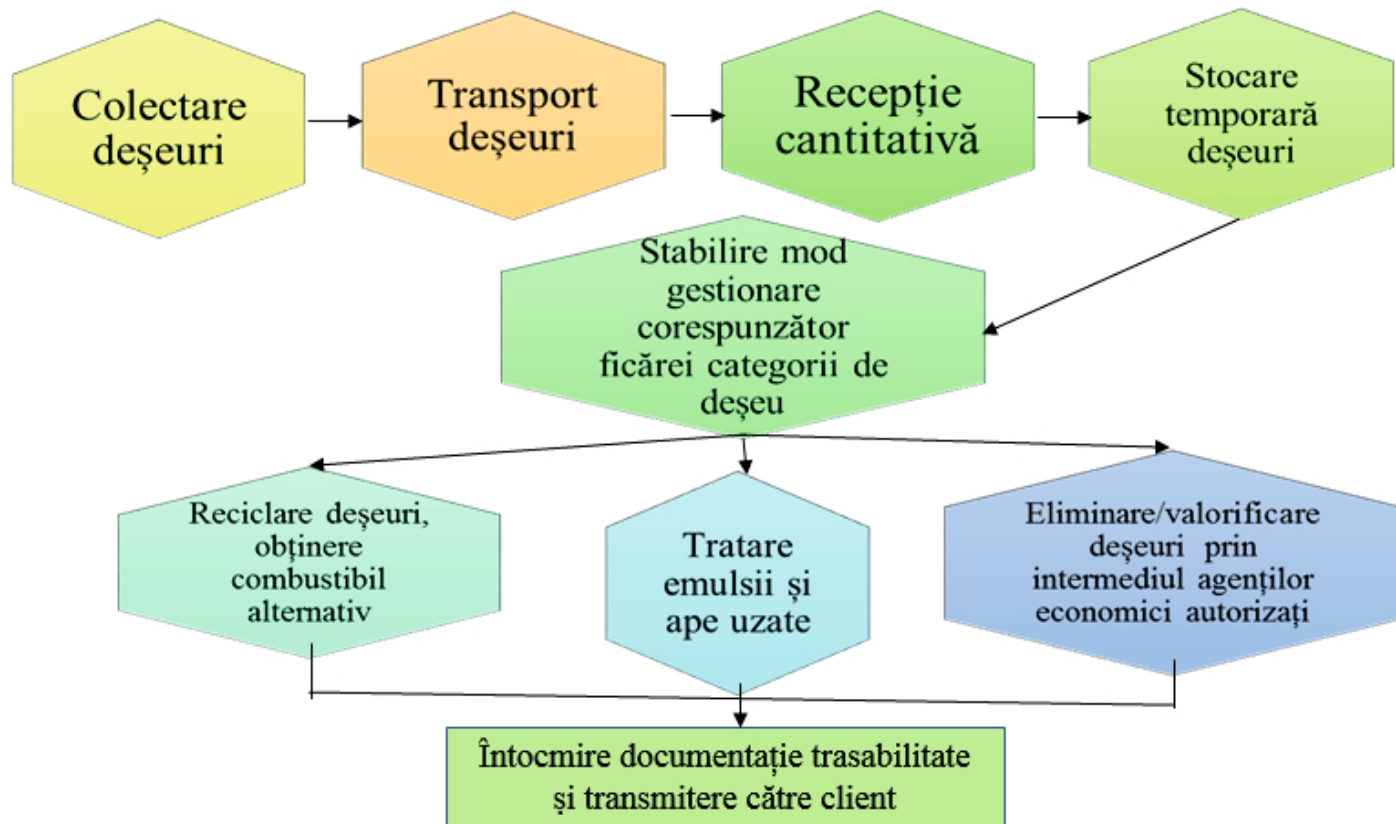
Colectare deşeuri

Transport deşeuri

Recepție cantitativă

Stocare temporară deşeuri

Stabilire mod gestionare corespunzător ficărei categorii de deşeu

Reciclare deşeuri, obținere combustibil alternativ

Tratare emulsii și ape uzate

Eliminare/valorificare deşeuri prin intermediul agenților economici autorizați

Întocmire documentație trasabilitate și transmitere către client